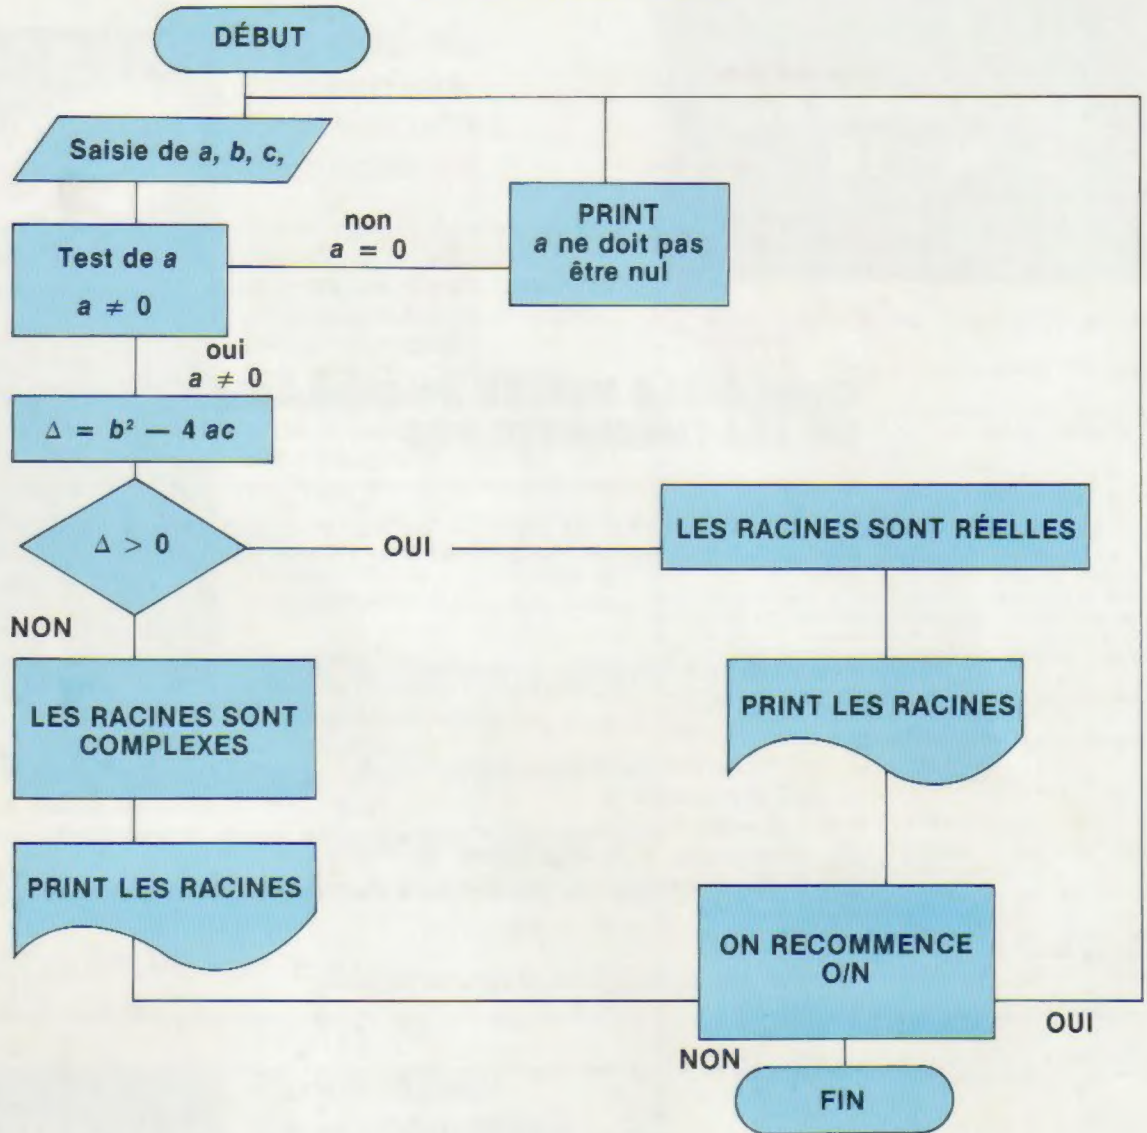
DÉBUT

Saisie de $a$, $b$, $c$,

Test de $a$

$a \neq 0$

non
$a = 0$

PRINT
$a$ ne doit pas être nul

oui
$a \neq 0$

$\Delta = b^2 - 4ac$

$\Delta > 0$

OUI

LES RACINES SONT RÉELLES

NON

LES RACINES SONT COMPLEXES

PRINT LES RACINES

PRINT LES RACINES

ON RECOMMENCE O/N

OUI

NON

FIN